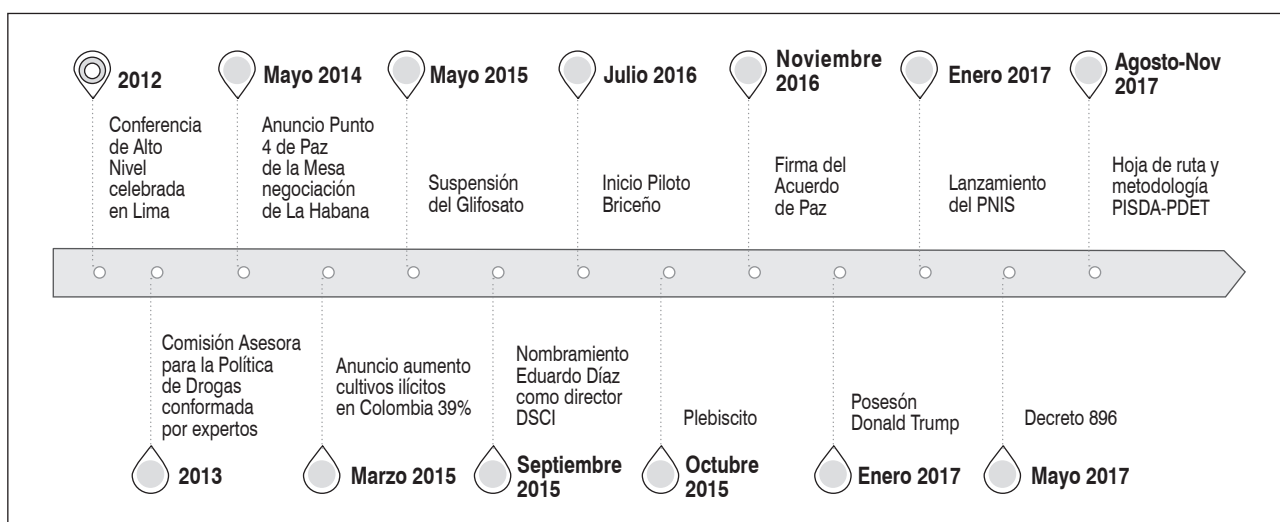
2012
Conferencia de Alto Nivel celebrada en Lima

Mayo 2014
Anuncio Punto 4 de Paz de la Mesa negociación de La Habana

Mayo 2015
Suspensión del Glifosato

Julio 2016
Inicio Piloto Briceño

Noviembre 2016
Firma del Acuerdo de Paz

Enero 2017
Lanzamiento del PNIS

Agosto-Nov 2017
Hoja de ruta y metodología PISDA-PDET

Comisión Asesora para la Política de Drogas conformada por expertos
2013

Anuncio aumento cultivos ilícitos en Colombia 39%
Marzo 2015

Nombramiento Eduardo Díaz como director DSCI
Septiembre 2015

Plebiscito
Octubre 2015

Posesón Donald Trump
Enero 2017

Decreto 896
Mayo 2017